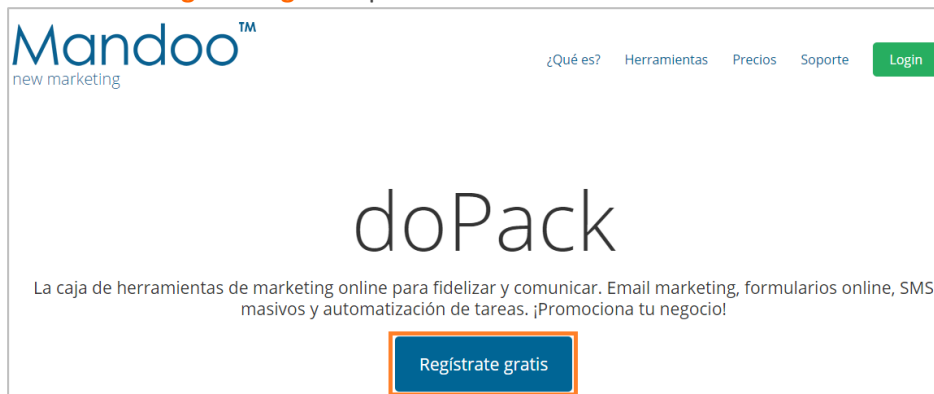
Mandoo™
new marketing

¿Qué es? Herramientas Precios Soporte Login

doPack

La caja de herramientas de marketing online para fidelizar y comunicar. Email marketing, formularios online, SMS masivos y automatización de tareas. ¡Promociona tu negocio!

Regístrate gratis